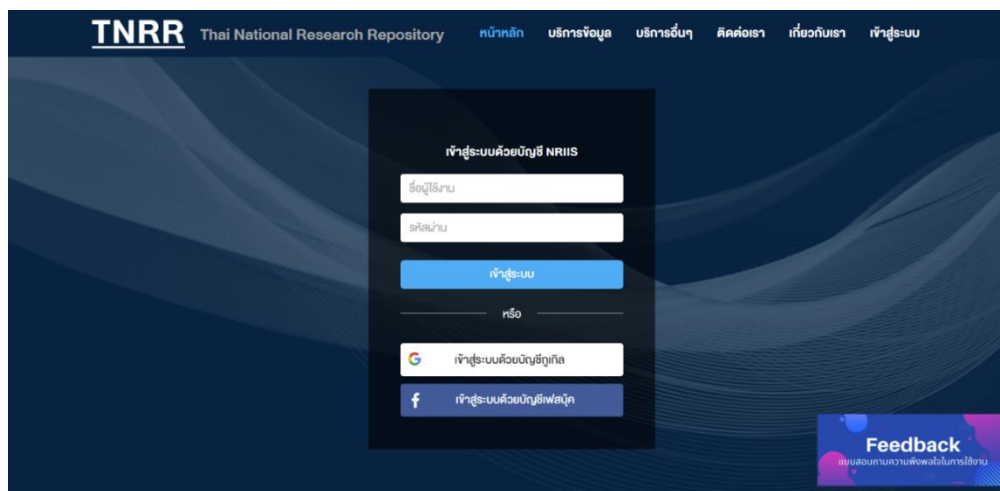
TNRR Thai National Research Repository

หน้าหลัก บริการข้อมูล บริการอื่นๆ ติดต่อเรา เกี่ยวกับเรา เข้าสู่ระบบ

เข้าสู่ระบบด้วยบัญชี NRIIS

ชื่อผู้ใช้งาน

รหัสผ่าน

เข้าสู่ระบบ

หรือ

เข้าสู่ระบบด้วยบัญชีกูเกิล

เข้าสู่ระบบด้วยบัญชีเฟสบุ๊ค

Feedback
แบบสอบถามความพึงพอใจในการใช้งาน